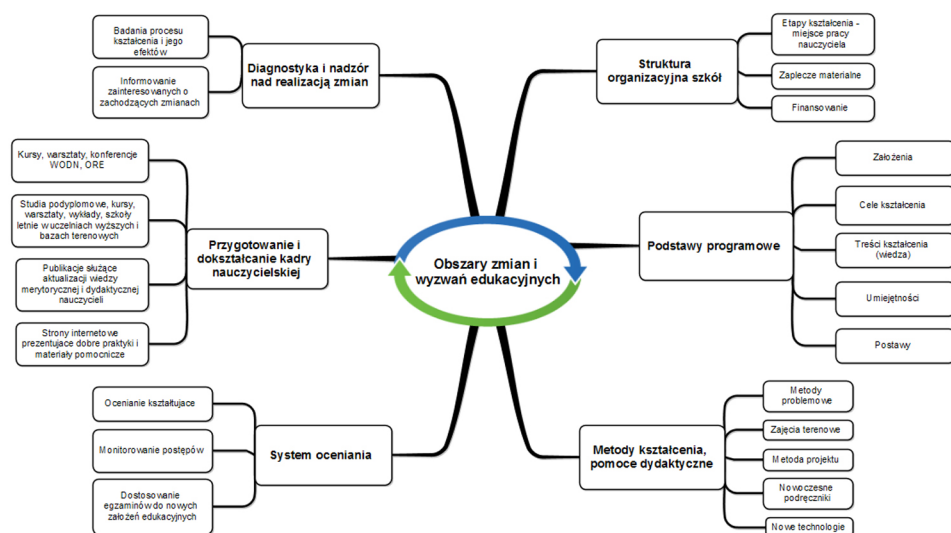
Obszary zmian i wyzwań edukacyjnych

Diagnostyka i nadzór nad realizacją zmian

Badania procesu kształcenia i jego efektów

Informowanie zainteresowanych o zachodzących zmianach

Struktura organizacyjna szkół

Etapy kształcenia - miejsce pracy nauczyciela

Zaplecze materialne

Finansowanie

Przygotowanie i dokształcanie kadry nauczycielskiej

Kursy, warsztaty, konferencje WODN, ORE

Studia podyplomowe, kursy, warsztaty, wykłady, szkoły letnie w uczelniach wyższych i bazach terenowych

Publikacje służące aktualizacji wiedzy merytorycznej i dydaktycznej nauczycieli

Strony internetowe prezentujace dobre praktyki i materiały pomocnicze

Podstawy programowe

Założenia

Cele kształcenia

Treści kształcenia (wiedza)

Umiejętności

Postawy

System oceniania

Ocenianie kształtujace

Monitorowanie postępów

Dostosowanie egzaminów do nowych założeń edukacyjnych

Metody kształcenia, pomoce dydaktyczne

Metody problemowe

Zajęcia terenowe

Metoda projektu

Nowoczesne podręczniki

Nowe technologie